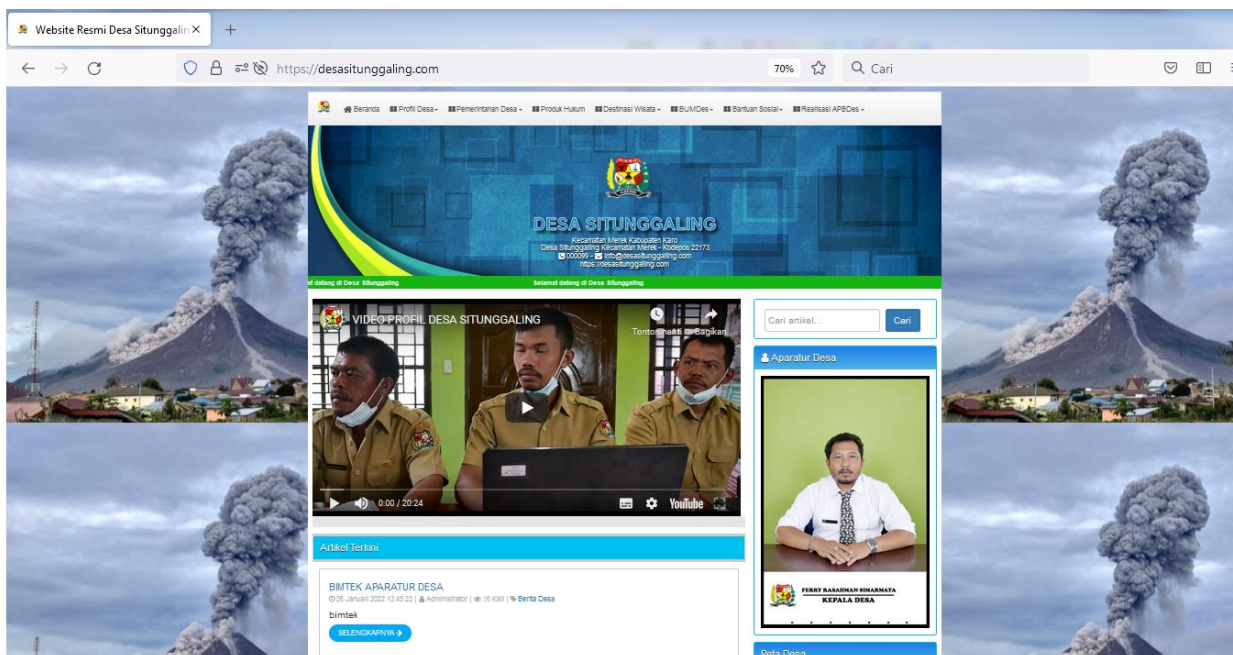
Website Resmi Desa Situnggalin ×

https://desasitunggaling.com

70%

Cari

Beranda Profil Desa Pemerintahan Desa Produk Hukum Destinasi Wisata BUMDes Bantuan Sosial Realisasi APBDes

DESA SITUNGGALING

Kecamatan Merek Kabupaten Karo
Desa Situnggaling Kecamatan Merek - Kodepos 22173
000099 - info@desasitunggaling.com
https://desasitunggaling.com

t datang di Desa Situnggaling Selamat datang di Desa Situnggaling

VIDEO PROFIL DESA SITUNGGALING

Tonton nanti Bagikan

0:00 / 20:24

YouTube

Artikel Terkini

BIMTEK APARATUR DESA

26 Januari 2022 13:48:23 | Administrator | 16 Kali | Berita Desa

bimtek

SELENGKAPNYA

Cari artikel...

Cari

Aparatur Desa

FERRY RASAHMAN SIMARMATA
KEPALA DESA

Peta Desa